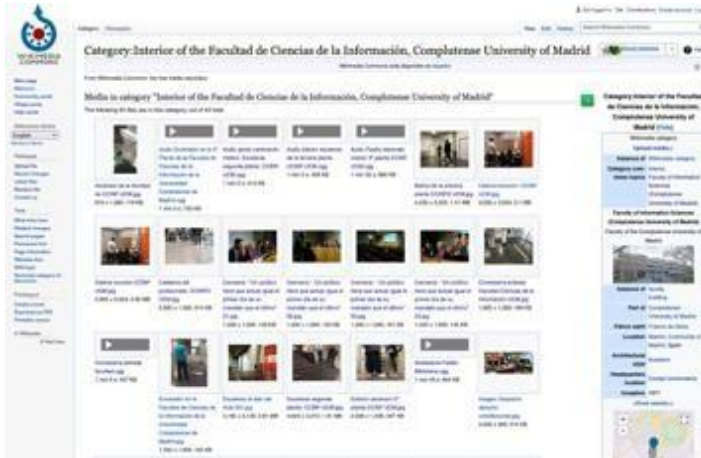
Category:Interior of the Facultad de Ciencias de la Información, Complutense University of Madrid

Media in category "Interior of the Facultad de Ciencias de la Información, Complutense University of Madrid"

Category:Interior of the Facultad de Ciencias de la Información, Complutense University of Madrid

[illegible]